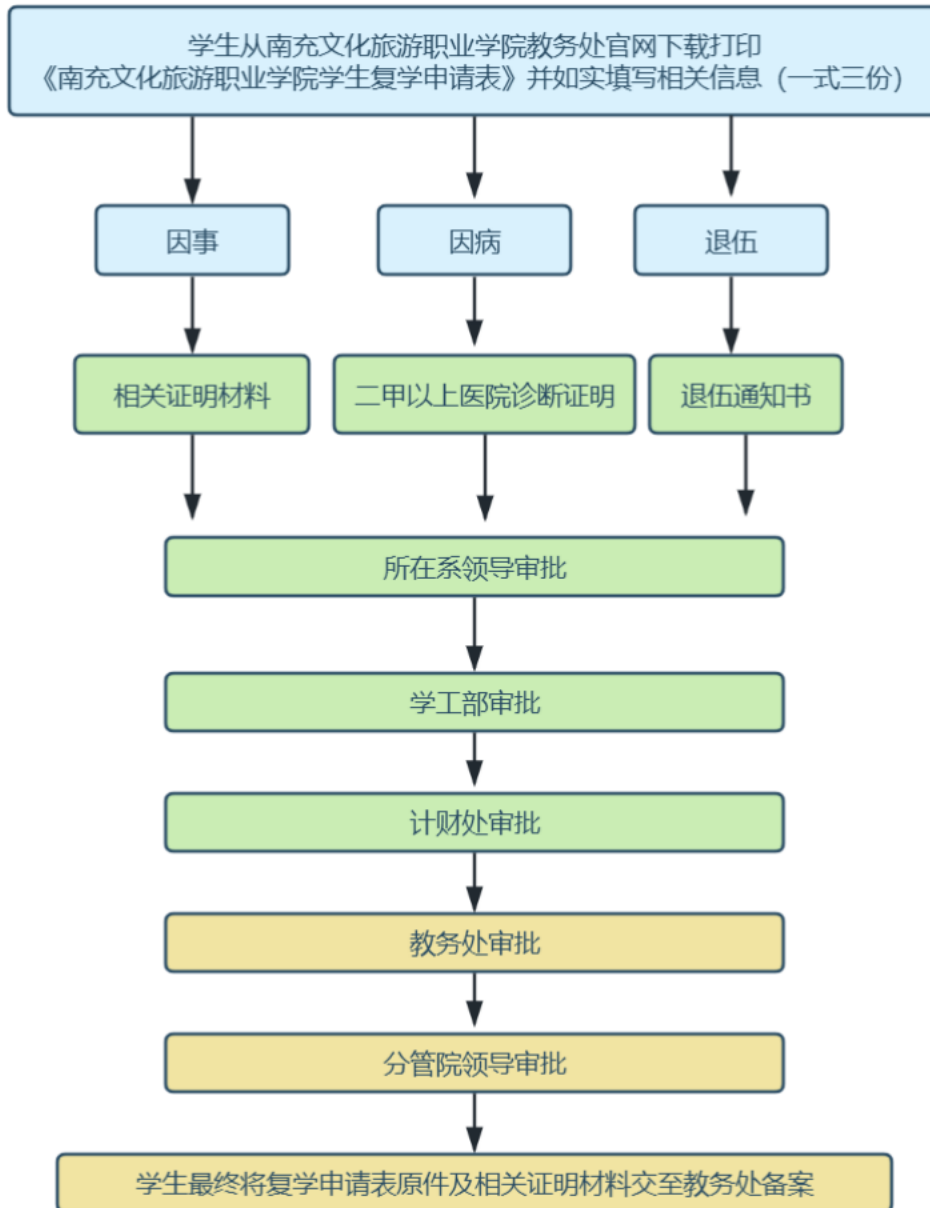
学生从南充文化旅游职业学院教务处官网下载打印《南充文化旅游职业学院学生复学申请表》并如实填写相关信息（一式三份）

因事

因病

退伍

相关证明材料

二甲以上医院诊断证明

退伍通知书

所在系领导审批

学工部审批

计财处审批

教务处审批

分管院领导审批

学生最终将复学申请表原件及相关证明材料交至教务处备案